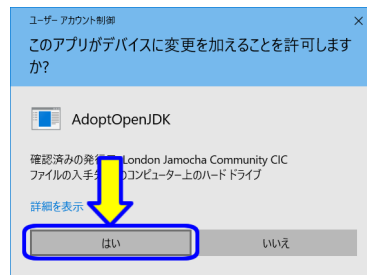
ユーザー アカウント制御

×

このアプリがデバイスに変更を加えることを許可しますか?

AdoptOpenJDK

確認済みの発行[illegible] London Jamocha Community CIC
ファイルの入手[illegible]のコンピューター上のハード ドライブ

詳細を表示

はい

いいえ